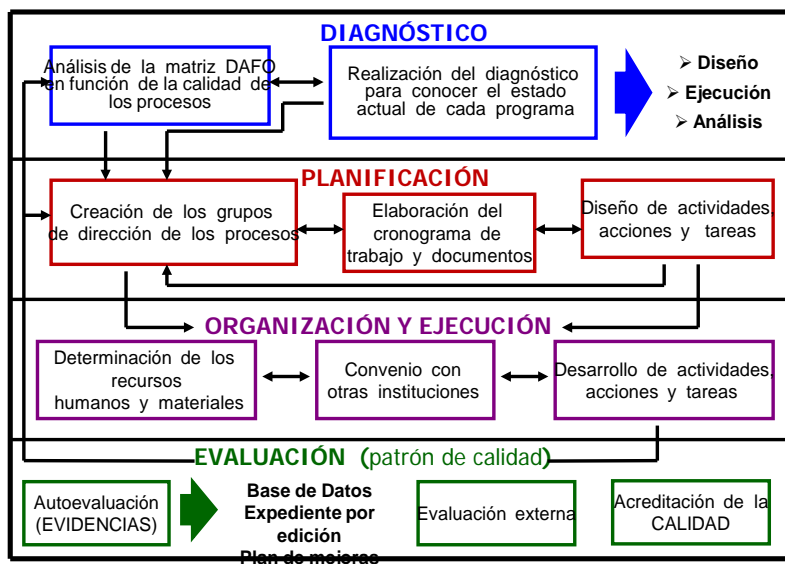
DIAGNÓSTICO

Análisis de la matriz DAFO en función de la calidad de los procesos

Realización del diagnóstico para conocer el estado actual de cada programa

➢ Diseño
➢ Ejecución
➢ Análisis

PLANIFICACIÓN

Creación de los grupos de dirección de los procesos

Elaboración del cronograma de trabajo y documentos

Diseño de actividades, acciones y tareas

ORGANIZACIÓN Y EJECUCIÓN

Determinación de los recursos humanos y materiales

Convenio con otras instituciones

Desarrollo de actividades, acciones y tareas

EVALUACIÓN (patrón de calidad)

Autoevaluación (EVIDENCIAS)

Base de Datos
Expediente por edición
Plan de mejoras

Evaluación externa

Acreditación de la CALIDAD